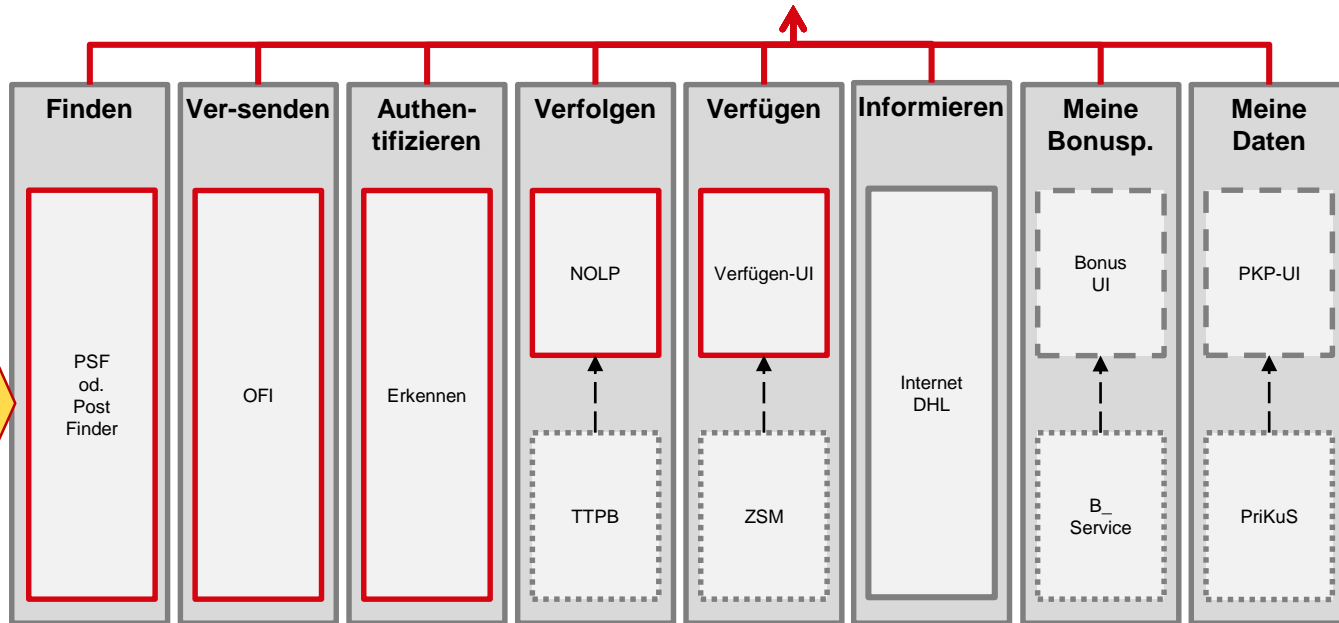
Finden

PSF od. Post Finder

Ver-senden

OFI

Authentifizieren

Erkennen

Verfolgen

NOLP

TTPB

Verfügen

Verfügen-UI

ZSM

Informieren

Internet DHL

Meine Bonusp.

Bonus UI

B_ Service

Meine Daten

PKP-UI

PriKuS